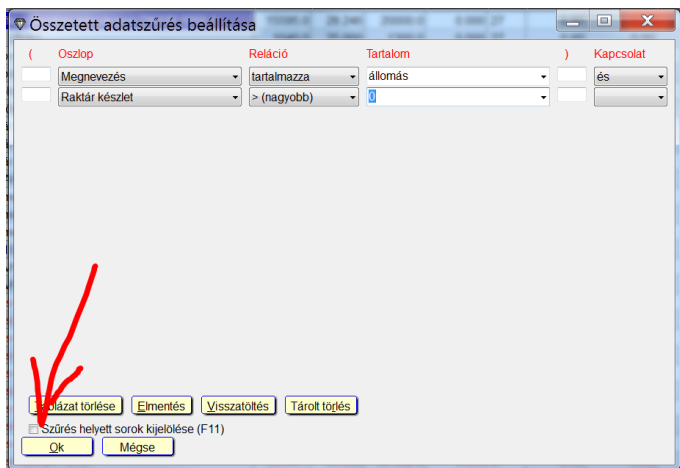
Összetett adatszűrés beállítása

| ( | Oszlop | Reláció | Tartalom | ) | Kapcsolat |
|---|---|---|---|---|---|
| | Megnevezés | tartalmazza | állomás | | és |
| | Raktár készlet | > (nagyobb) | 0 | | |

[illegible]blázat törlése | Elmentés | Visszatöltés | Tárolt törlés

Szűrés helyett sorok kijelölése (F11)

Ok | Mégse